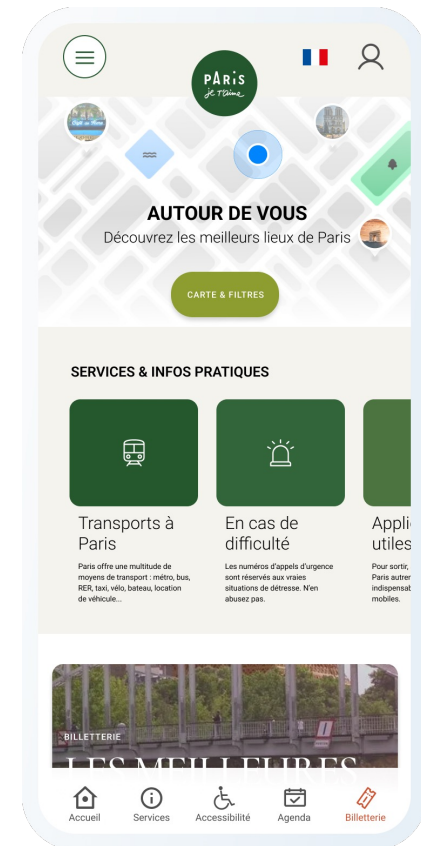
PARIS je t'aime

AUTOUR DE VOUS

Découvrez les meilleurs lieux de Paris

CARTE & FILTRES

SERVICES & INFOS PRATIQUES

Transports à Paris

Paris offre une multitude de moyens de transport : métro, bus, RER, taxi, vélo, bateau, location de véhicule...

En cas de difficulté

Les numéros d'appels d'urgence sont réservés aux vraies situations de détresse. N'en abusez pas.

Appli utiles

Pour sortir, Paris autren indispensab mobiles.

BILLETTERIE

LES MEILLEURES

Accueil

Services

Accessibilité

Agenda

Billetterie